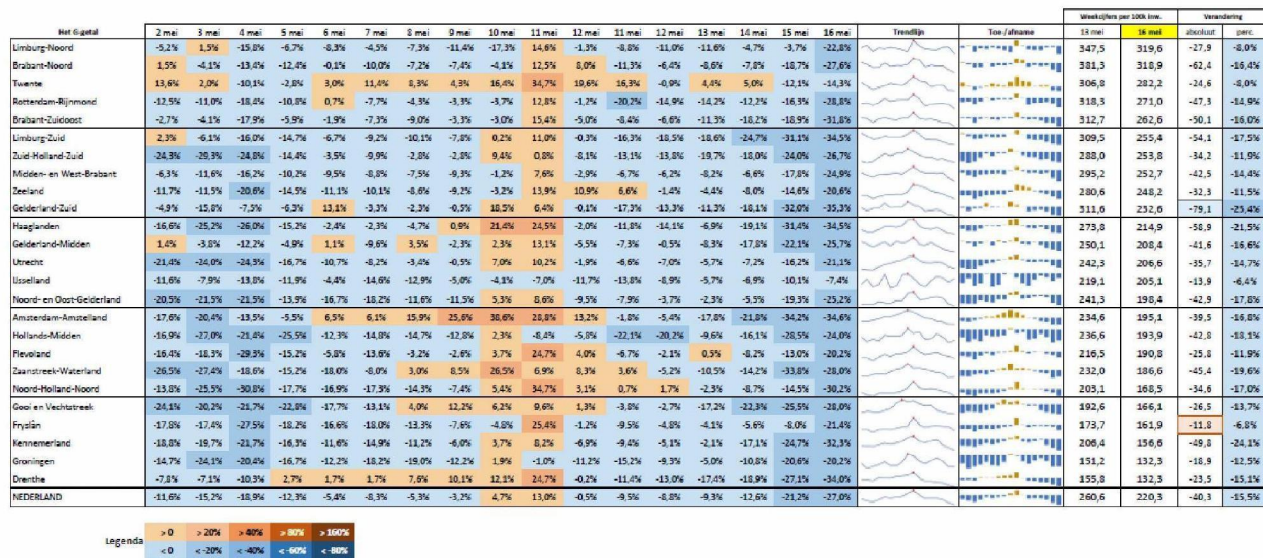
| Het G-getal | 2 mei | 3 mei | 4 mei | 5 mei | 6 mei | 7 mei | 8 mei | 9 mei | 10 mei | 11 mei | 12 mei | 11 mei | 12 mei | 13 mei | 14 mei | 15 mei | 16 mei | Trendlijn | Toe-/afname | Weekcijfers per 100k inw. 13 mei | 16 mei | Verandering absoluut | perc. |
|---|---|---|---|---|---|---|---|---|---|---|---|---|---|---|---|---|---|---|---|---|---|---|---|
| Limburg-Noord | -5,2% | 1,5% | -15,8% | -6,7% | -8,3% | -4,5% | -7,3% | -11,4% | -17,3% | 14,6% | -1,3% | -8,8% | -11,0% | -11,6% | -4,7% | -3,7% | -22,8% | | | 347,5 | 319,6 | -27,9 | -8,0% |
| Brabant-Noord | 1,5% | -4,1% | -13,4% | -12,4% | -0,1% | -10,0% | -7,2% | -7,4% | -4,1% | 12,5% | 8,0% | -11,3% | -6,4% | -8,6% | -7,1% | -18,7% | -27,6% | | | 381,3 | 318,9 | -62,4 | -16,4% |
| Twente | 13,6% | 2,0% | -10,1% | -2,8% | 3,0% | 11,4% | 8,3% | 4,3% | 16,4% | 34,7% | 19,6% | 16,3% | -0,9% | 4,4% | 5,0% | -12,1% | -14,3% | | | 306,8 | 282,2 | -24,6 | -8,0% |
| Rotterdam-Rijnmond | -12,5% | -11,0% | -18,4% | -10,8% | 0,7% | -7,7% | -4,3% | -3,3% | -3,7% | 12,8% | -1,2% | -20,2% | -14,9% | -14,2% | -12,2% | -16,3% | -28,8% | | | 318,3 | 271,0 | -47,3 | -14,9% |
| Brabant-Zuidoost | -2,7% | -4,1% | -17,9% | -5,9% | -1,9% | -7,3% | -9,0% | -3,3% | -3,0% | 15,4% | -5,0% | -8,4% | -6,6% | -11,3% | -18,2% | -18,9% | -31,8% | | | 312,7 | 262,6 | -50,1 | -16,0% |
| Limburg-Zuid | 2,3% | -6,1% | -16,0% | -14,7% | -6,7% | -9,2% | -10,1% | -7,8% | 0,2% | 11,0% | -0,3% | -16,3% | -18,5% | -18,6% | -24,7% | -31,1% | -34,5% | | | 309,5 | 255,4 | -54,1 | -17,5% |
| Zuid-Holland-Zuid | -24,3% | -29,3% | -24,8% | -14,4% | -3,5% | -9,9% | -2,8% | -2,8% | 9,4% | 0,8% | -8,1% | -13,1% | -13,8% | -19,7% | -18,0% | -24,0% | -26,7% | | | 288,0 | 253,8 | -34,2 | -11,9% |
| Midden- en West-Brabant | -6,3% | -11,6% | -16,2% | -10,2% | -9,5% | -8,8% | -7,5% | -9,3% | -1,2% | 7,6% | -2,9% | -6,7% | -6,2% | -8,2% | -6,6% | -17,8% | -24,9% | | | 295,2 | 252,7 | -42,5 | -14,4% |
| Zeeland | -11,7% | -11,5% | -20,6% | -14,5% | -11,1% | -10,1% | -8,6% | -9,2% | -3,2% | 13,9% | 10,9% | 6,6% | -1,4% | -4,4% | -8,0% | -14,6% | -20,6% | | | 280,6 | 248,2 | -32,3 | -11,5% |
| Gelderland-Zuid | -4,9% | -15,8% | -7,5% | -6,3% | 13,1% | -3,3% | -2,3% | -0,5% | 18,5% | 6,4% | -0,1% | -17,3% | -13,3% | -11,3% | -18,1% | -32,0% | -35,3% | | | 311,6 | 232,6 | -79,1 | -25,4% |
| Haaglanden | -16,6% | -25,2% | -26,0% | -15,2% | -2,4% | -2,3% | -4,7% | 0,9% | 21,4% | 14,3% | -2,0% | -11,8% | -14,1% | -6,9% | -19,1% | -31,4% | -34,5% | | | 273,8 | 214,9 | -58,9 | -21,5% |
| Gelderland-Midden | 1,4% | -3,8% | -12,2% | -4,9% | 1,1% | -9,6% | 3,5% | -2,3% | 2,3% | 13,1% | -5,5% | -7,3% | -0,5% | -8,3% | -17,8% | -22,1% | -25,7% | | | 250,1 | 208,4 | -41,6 | -16,6% |
| Utrecht | -21,4% | -24,0% | -24,3% | -16,7% | -10,7% | -8,2% | -3,4% | -0,5% | 7,0% | 10,2% | -1,9% | -6,6% | -7,0% | -5,7% | -7,2% | -16,2% | -21,1% | | | 242,3 | 206,6 | -35,7 | -14,7% |
| IJsselland | -11,6% | -7,9% | -13,8% | -11,9% | -4,4% | -14,6% | -12,9% | -5,0% | -4,1% | -7,0% | -11,7% | -13,8% | -8,9% | -5,7% | -6,9% | -10,1% | -7,4% | | | 219,1 | 205,1 | -13,9 | -6,4% |
| Noord- en Oost-Gelderland | -20,5% | -21,5% | -21,5% | -13,9% | -16,7% | -18,2% | -11,6% | -11,5% | 5,3% | 8,6% | -9,5% | -7,9% | -3,7% | -2,3% | -5,5% | -19,3% | -25,2% | | | 241,3 | 198,4 | -42,9 | -17,8% |
| Amsterdam-Amstelland | -17,6% | -20,4% | -13,5% | -5,5% | 6,5% | 6,1% | 15,9% | 25,6% | 38,6% | 28,8% | 13,2% | -1,8% | -5,4% | -17,8% | -21,8% | -34,2% | -34,6% | | | 234,6 | 195,1 | -39,5 | -16,8% |
| Hollands-Midden | -16,9% | -27,0% | -21,4% | -25,5% | -12,3% | -14,8% | -14,7% | -12,8% | 2,3% | -8,4% | -5,0% | -22,1% | -20,2% | -9,6% | -16,1% | -28,5% | -24,0% | | | 236,6 | 193,9 | -42,8 | -18,1% |
| Flevoland | -16,4% | -18,3% | -29,3% | -15,2% | -5,8% | -13,6% | -3,2% | -2,6% | 3,7% | 24,7% | 4,0% | -6,7% | -2,1% | 0,5% | -8,2% | -13,0% | -20,2% | | | 216,5 | 190,8 | -25,8 | -11,9% |
| Zaanstreek-Waterland | -26,5% | -27,4% | -18,6% | -15,2% | -18,0% | -8,0% | 3,0% | 8,5% | 26,5% | 6,9% | 8,3% | 3,6% | -5,2% | -10,5% | -14,2% | -33,8% | -28,0% | | | 232,0 | 186,6 | -45,4 | -19,6% |
| Noord-Holland-Noord | -13,8% | -25,5% | -30,8% | -17,7% | -16,9% | -17,3% | -14,3% | -7,4% | 5,4% | 34,7% | 3,1% | 0,7% | 1,7% | -2,3% | -8,7% | -14,5% | -30,2% | | | 203,1 | 168,5 | -34,6 | -17,0% |
| Gooi en Vechtstreek | -24,1% | -20,2% | -21,7% | -22,8% | -17,7% | -13,1% | 4,0% | 12,2% | 6,2% | 9,6% | 1,3% | -3,0% | -2,7% | -17,2% | -22,3% | -25,5% | -28,0% | | | 192,6 | 166,1 | -26,5 | -13,7% |
| Fryslân | -17,8% | -17,4% | -27,5% | -18,2% | -16,6% | -18,0% | -13,3% | -7,6% | -4,8% | 25,4% | -1,2% | -9,5% | -4,8% | -4,1% | -5,6% | -8,0% | -21,4% | | | 173,7 | 161,9 | -11,8 | -6,8% |
| Kennemerland | -18,8% | -19,7% | -21,7% | -16,3% | -11,6% | -14,9% | -11,2% | -6,0% | 3,7% | 8,2% | -6,9% | -9,4% | -5,1% | -2,1% | -17,1% | -24,7% | -32,3% | | | 206,4 | 156,6 | -49,8 | -24,1% |
| Groningen | -14,7% | -24,1% | -20,4% | -16,7% | -12,2% | -18,2% | -19,0% | -12,2% | 1,9% | -1,0% | -11,2% | -15,2% | -9,3% | -5,0% | -10,8% | -20,6% | -20,2% | | | 151,2 | 132,3 | -18,9 | -12,5% |
| Drenthe | -7,8% | -7,1% | -10,3% | 2,7% | 1,7% | 1,7% | 7,6% | 10,1% | 12,1% | 24,7% | -0,2% | -11,4% | -13,0% | -17,4% | -18,9% | -27,1% | -34,0% | | | 155,8 | 132,3 | -23,5 | -15,1% |
| NEDERLAND | -11,6% | -15,2% | -18,7% | -12,3% | -5,4% | -8,3% | -5,3% | -3,2% | 4,7% | 13,0% | -0,5% | -9,5% | -8,3% | -9,3% | -12,6% | -21,2% | -27,0% | | | 260,6 | 220,3 | -40,3 | -15,5% |

Legenda
| > 0 | > 20% | > 40% | > 80% | > 160% |
|---|---|---|---|---|
| < 0 | < -20% | < -40% | < -60% | < -80% |